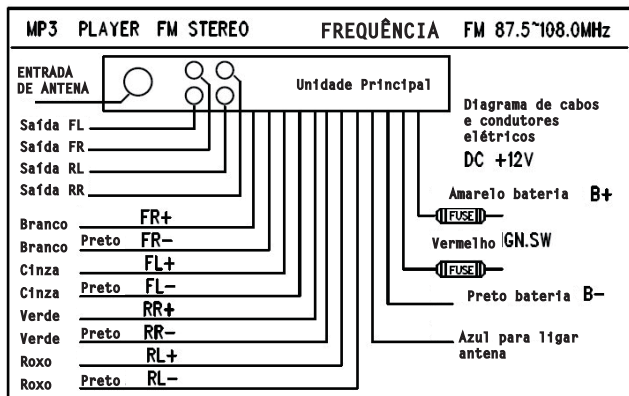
MP3 PLAYER FM STEREO FREQUÊNCIA FM 87.5~108.0MHz

ENTRADA DE ANTENA

Unidade Principal

Saída FL
Saída FR
Saída RL
Saída RR

Diagrama de cabos e condutores elétricos
DC +12V

Amarelo bateria B+
FUSE
Vermelho IGN.SW
FUSE
Preto bateria B−

Azul para ligar antena

Branco FR+
Branco Preto FR−
Cinza FL+
Cinza Preto FL−
Verde RR+
Verde Preto RR−
Roxo RL+
Roxo Preto RL−